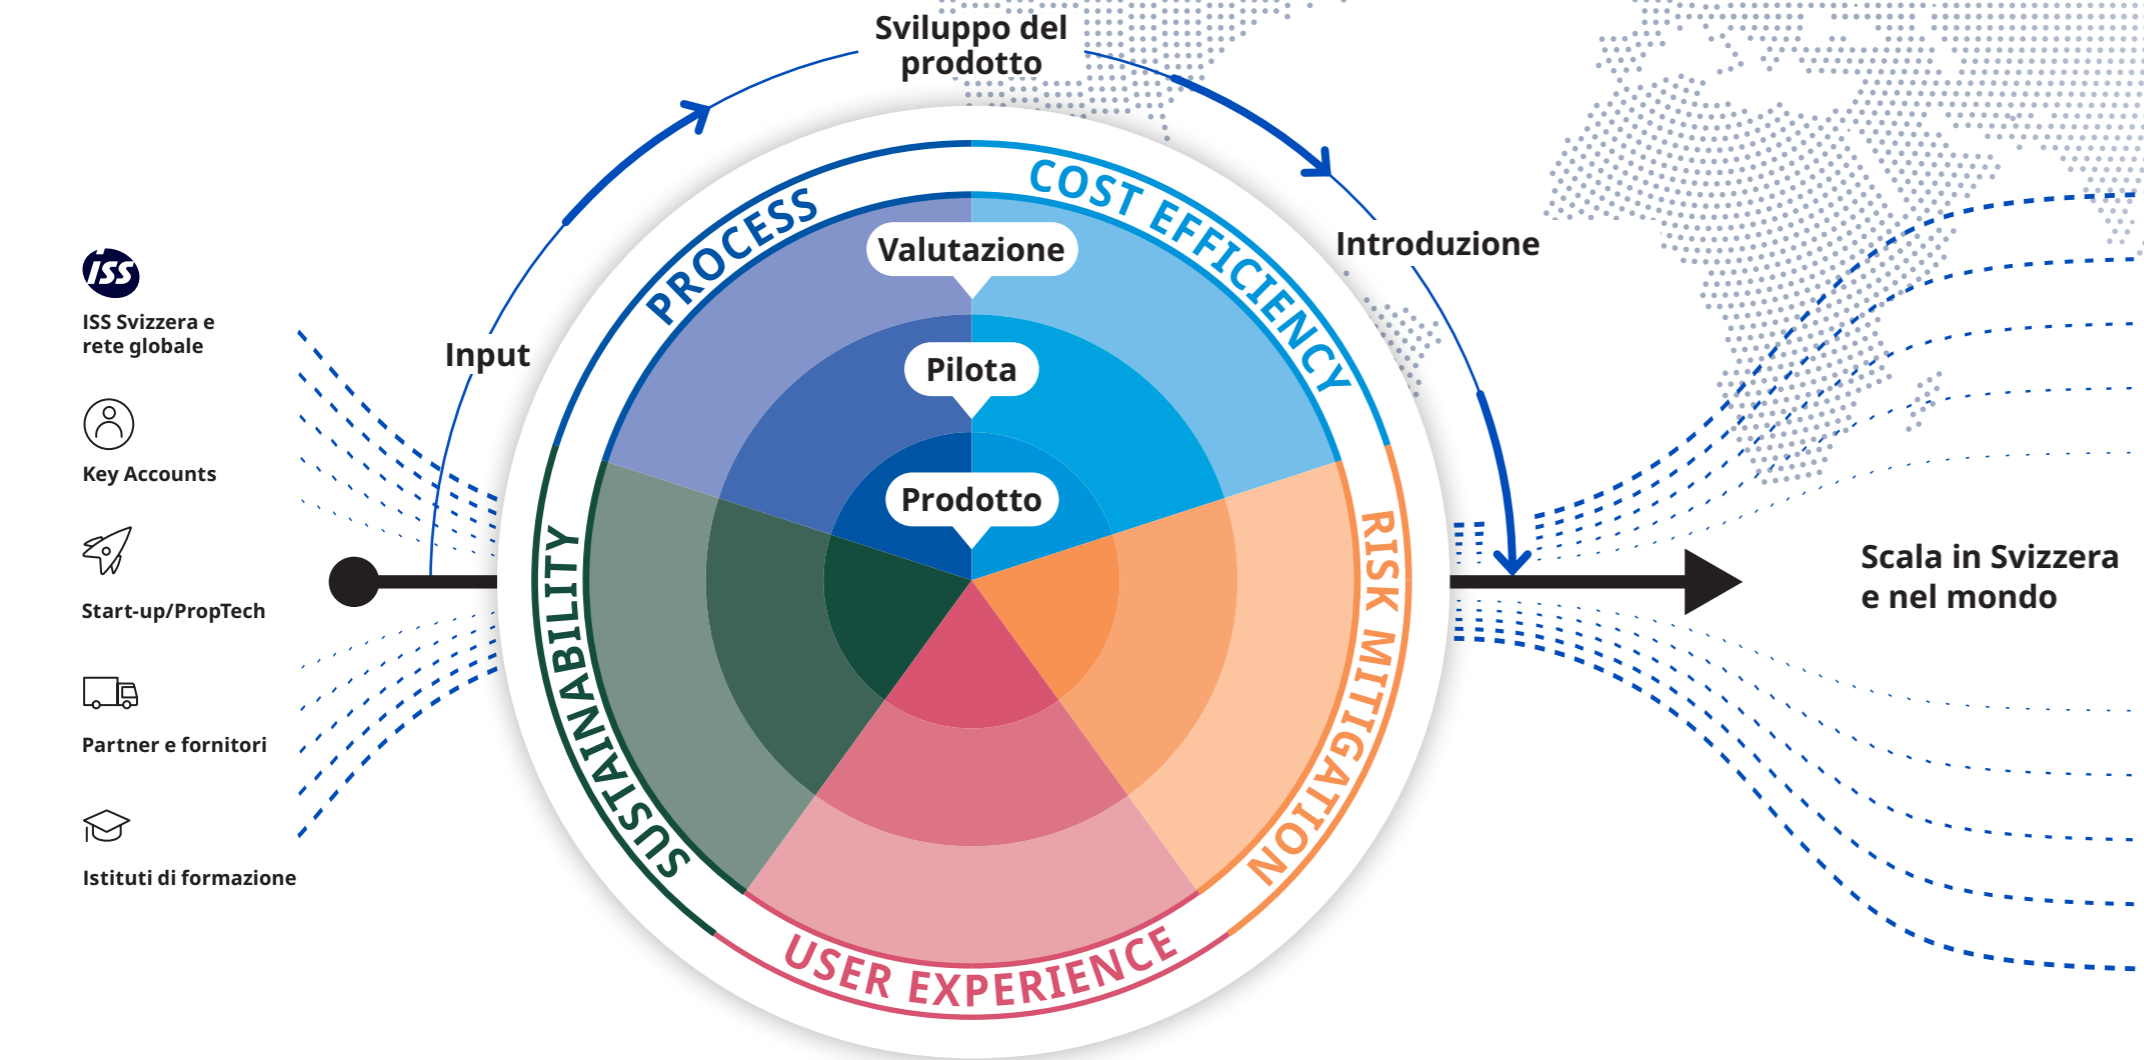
ISS

ISS Svizzera e rete globale

Key Accounts

Start-up/PropTech

Partner e fornitori

Istituti di formazione

Input

Sviluppo del prodotto

Introduzione

PROCESS

COST EFFICIENCY

RISK MITIGATION

USER EXPERIENCE

SUSTAINABILITY

Valutazione

Pilota

Prodotto

Scala in Svizzera e nel mondo